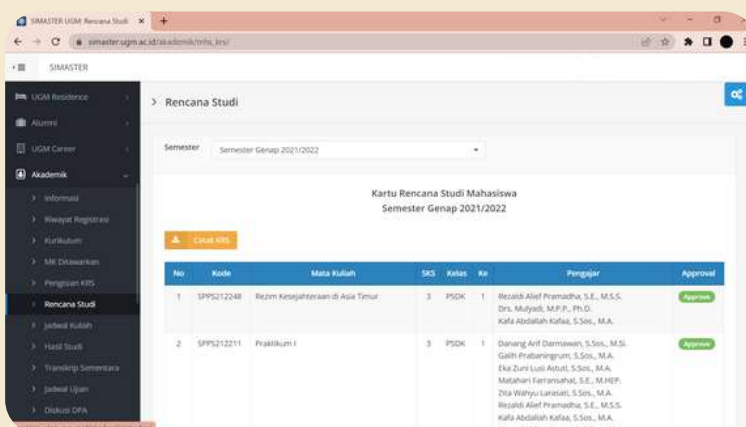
SIMASTER UGM: Rencana Studi ×  +

simaster.ugm.ac.id/akademik/mhs_krs/

SIMASTER

UGM Residence
Alumni
UGM Career
Akademik
Informasi
Riwayat Registrasi
Kurikulum
MK Ditawarkan
Pengisian KRS
Rencana Studi
Jadwal Kuliah
Hasil Studi
Transkrip Sementara
Jadwal Ujian
Diskusi DPA

Rencana Studi

Semester  Semester Genap 2021/2022

Kartu Rencana Studi Mahasiswa
Semester Genap 2021/2022

Cetak KRS

| No | Kode | Mata Kuliah | SKS | Kelas | Ke | Pengajar | Approval |
|---|---|---|---|---|---|---|---|
| 1 | SPPS212248 | Rezim Kesejahteraan di Asia Timur | 3 | PSDK | 1 | Rezaldi Alief Pramadha, S.E., M.S.S. Drs. Mulyadi, M.P.P., Ph.D. Kafa Abdallah Kafaa, S.Sos., M.A. | Approve |
| 2 | SPPS212211 | Praktikum I | 3 | PSDK | 1 | Danang Arif Darmawan, S.Sos., M.Si. Galih Prabaningrum, S.Sos., M.A. Eka Zuni Lusi Astuti, S.Sos., M.A. Matahari Farransahat, S.E., M.HEP. Zita Wahyu Larasati, S.Sos., M.A. Rezaldi Alief Pramadha, S.E., M.S.S. Kafa Abdallah Kafaa, S.Sos., M.A. | Approve |